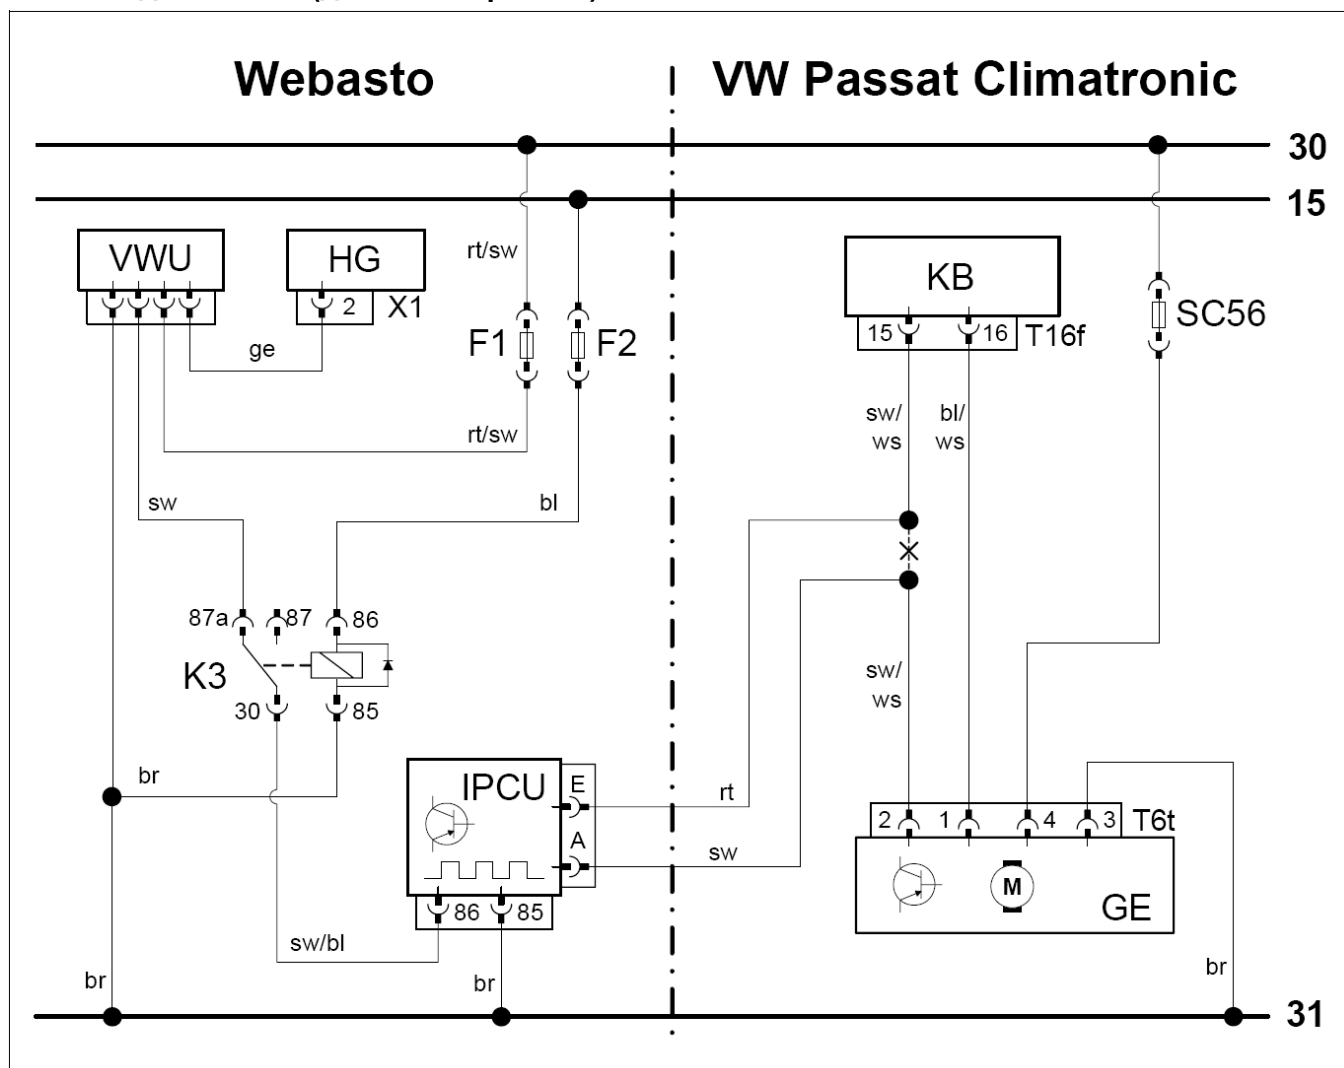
Webasto

VW Passat Climatronic

30

15

VWU

HG

2

X1

rt/sw

F1

F2

ge

rt/sw

sw

bl

87a

87

86

K3

30

85

br

IPCU

E

A

86

85

sw/bl

br

br

KB

15

16

T16f

SC56

sw/
ws

bl/
ws

sw/
ws

rt

sw

2

1

4

3

T6t

M

GE

br

31